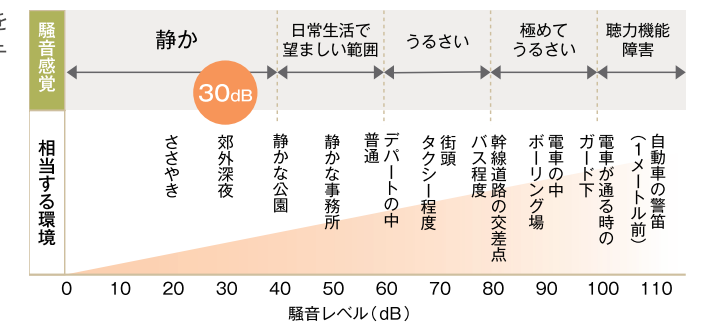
騒音感覚

静か

日常生活で望ましい範囲

うるさい

極めてうるさい

聴力機能障害

30dB

相当する環境

ささやき

郊外深夜

静かな公園

静かな事務所

普通

デパートの中

街頭
タクシー程度

幹線道路の交差点
バス程度

電車の中
ボーリング場

電車が通る時の
ガード下

自動車の警笛
（1メートル前）

0 10 20 30 40 50 60 70 80 90 100 110

騒音レベル（dB）